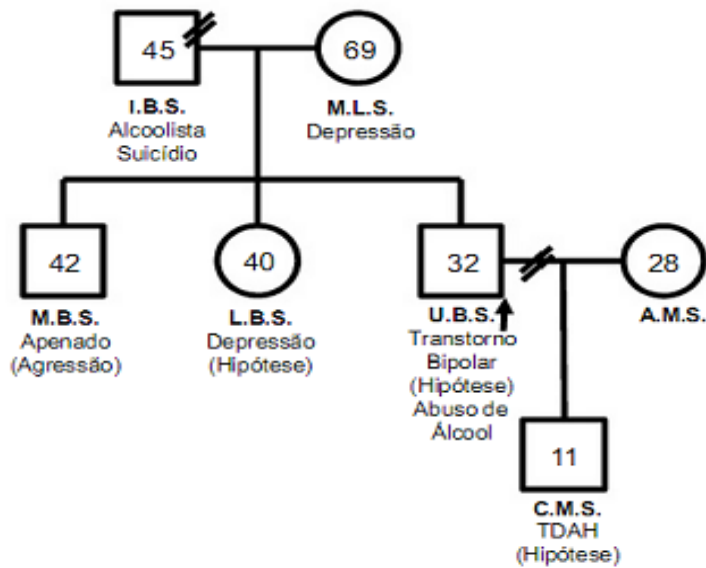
45

I.B.S.
Alcoolista
Suicídio

69

M.L.S.
Depressão

42

M.B.S.
Apenado
(Agressão)

40

L.B.S.
Depressão
(Hipótese)

32

U.B.S.
Transtorno
Bipolar
(Hipótese)
Abuso de
Álcool

28

A.M.S.

11

C.M.S.
TDAH
(Hipótese)